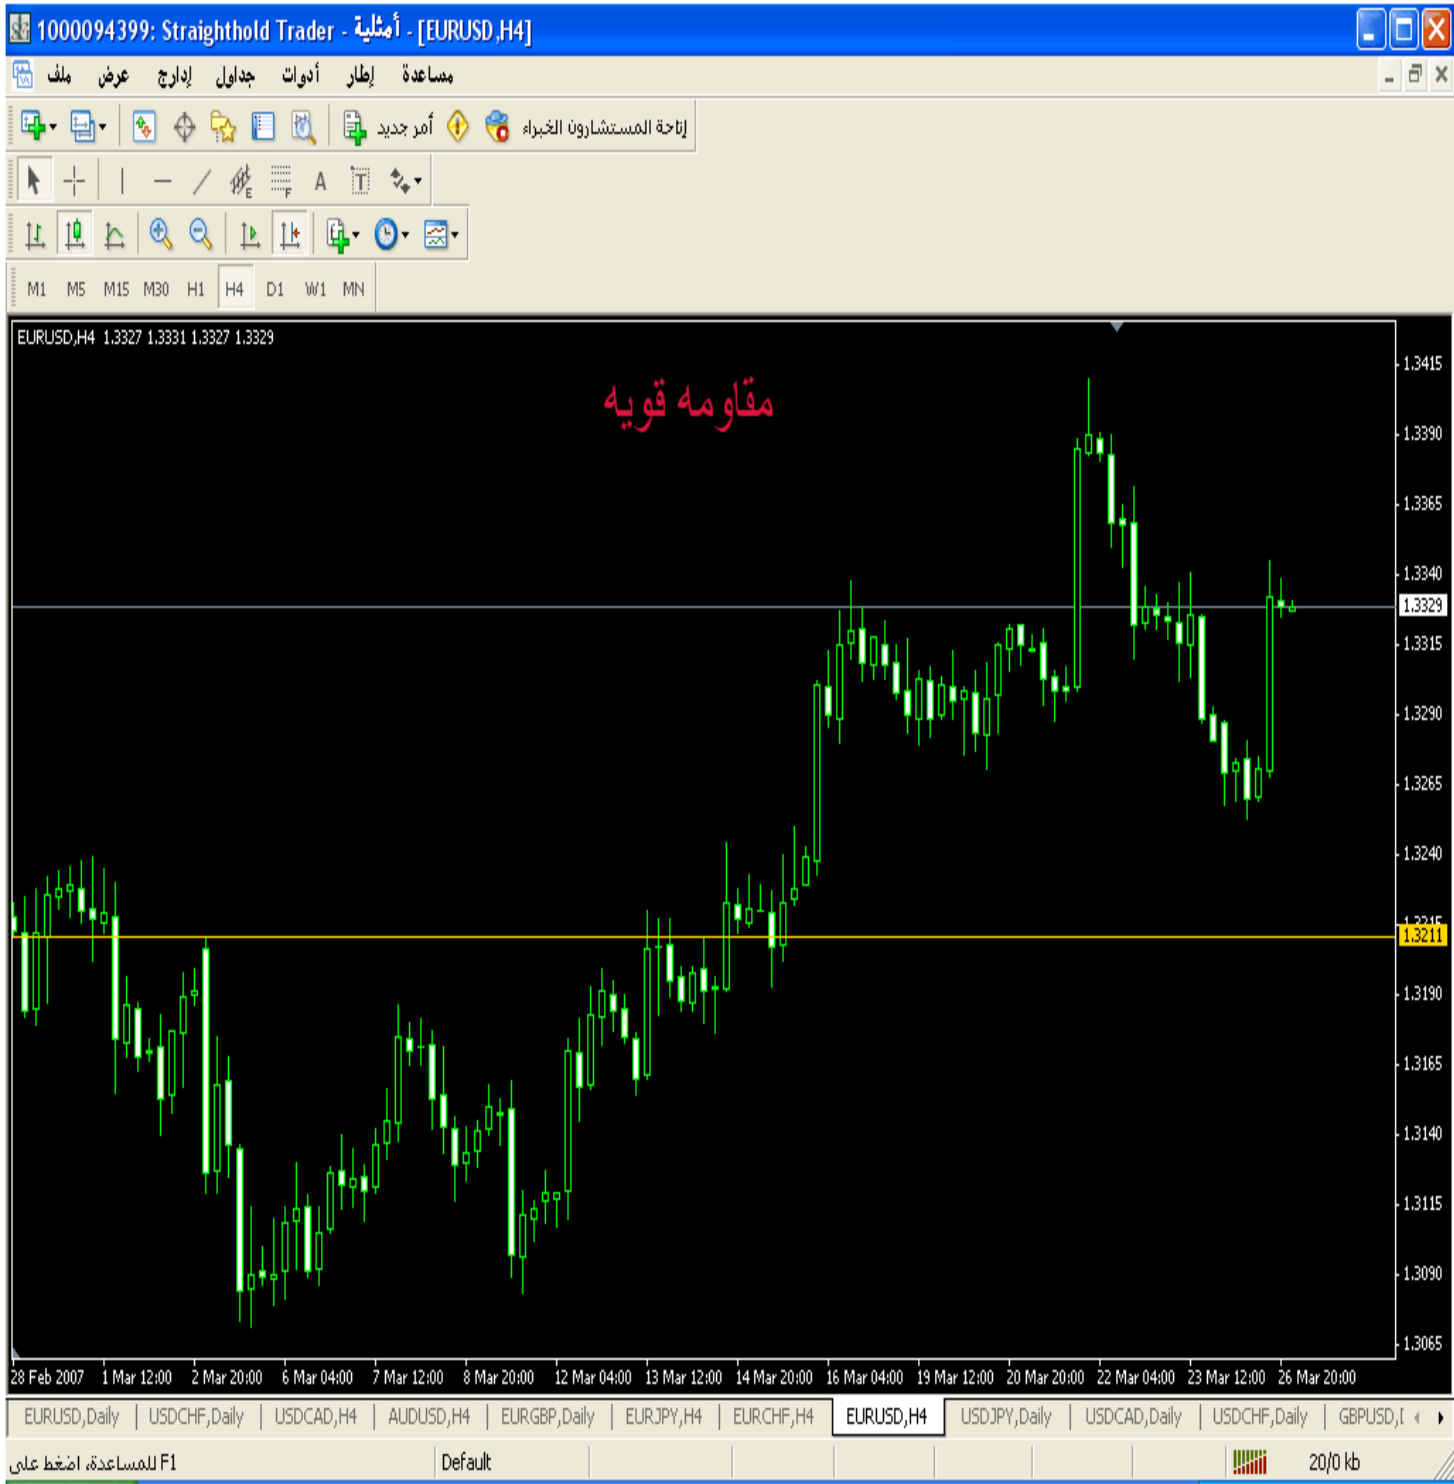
1000094399: Straighthold Trader - أمثلية - [EURUSD,H4]

ملف عرض إدارج جداول أدوات إطار مساعدة

أمر جديد إتاحة المستشارون الخبراء

A

M1 M5 M15 M30 H1 H4 D1 W1 MN

EURUSD,H4 1.3327 1.3331 1.3327 1.3329

مقاومه قويه

1.3415
1.3390
1.3365
1.3340
1.3329
1.3315
1.3290
1.3265
1.3240
1.3211
1.3190
1.3165
1.3140
1.3115
1.3090
1.3065

28 Feb 2007 1 Mar 12:00 2 Mar 20:00 6 Mar 04:00 7 Mar 12:00 8 Mar 20:00 12 Mar 04:00 13 Mar 12:00 14 Mar 20:00 16 Mar 04:00 19 Mar 12:00 20 Mar 20:00 22 Mar 04:00 23 Mar 12:00 26 Mar 20:00

EURUSD,Daily USDCHF,Daily USDCAD,H4 AUDUSD,H4 EURGBP,Daily EURJPY,H4 EURCHF,H4 EURUSD,H4 USDJPY,Daily USDCAD,Daily USDCHF,Daily GBPUSD,[

للمساعدة، اضغط على F1 Default 20/0 kb